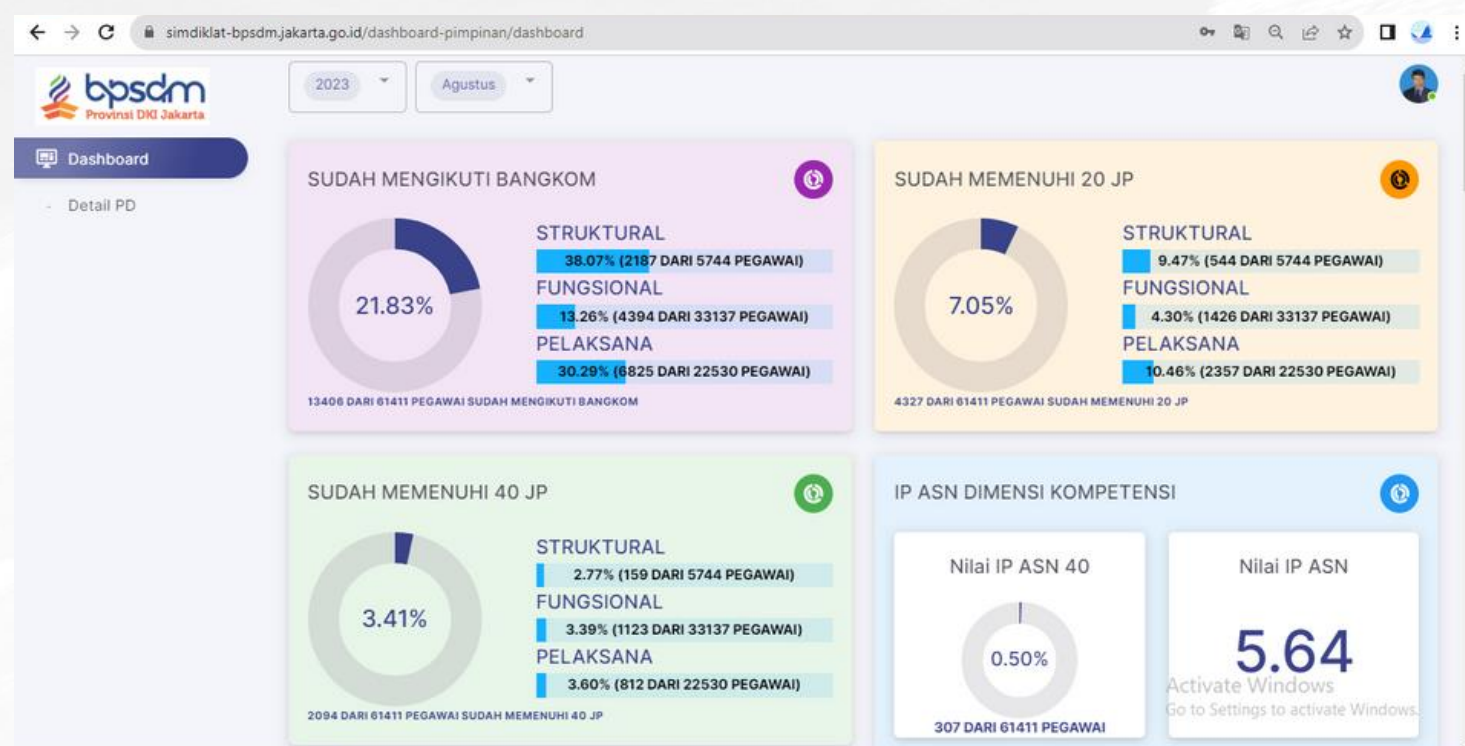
simdiklat-bpsdm.jakarta.go.id/dashboard-pimpinan/dashboard

bpsdm
Provinsi DKI Jakarta

2023
Agustus

Dashboard
Detail PD

SUDAH MENGIKUTI BANGKOM
21.83%
STRUKTURAL
38.07% (2187 DARI 5744 PEGAWAI)
FUNGSIONAL
13.26% (4394 DARI 33137 PEGAWAI)
PELAKSANA
30.29% (6825 DARI 22530 PEGAWAI)
13406 DARI 61411 PEGAWAI SUDAH MENGIKUTI BANGKOM

SUDAH MEMENUHI 20 JP
7.05%
STRUKTURAL
9.47% (544 DARI 5744 PEGAWAI)
FUNGSIONAL
4.30% (1426 DARI 33137 PEGAWAI)
PELAKSANA
10.46% (2357 DARI 22530 PEGAWAI)
4327 DARI 61411 PEGAWAI SUDAH MEMENUHI 20 JP

SUDAH MEMENUHI 40 JP
3.41%
STRUKTURAL
2.77% (159 DARI 5744 PEGAWAI)
FUNGSIONAL
3.39% (1123 DARI 33137 PEGAWAI)
PELAKSANA
3.60% (812 DARI 22530 PEGAWAI)
2094 DARI 61411 PEGAWAI SUDAH MEMENUHI 40 JP

IP ASN DIMENSI KOMPETENSI
Nilai IP ASN 40
0.50%
307 DARI 61411 PEGAWAI
Nilai IP ASN
5.64
Activate Windows
Go to Settings to activate Windows.